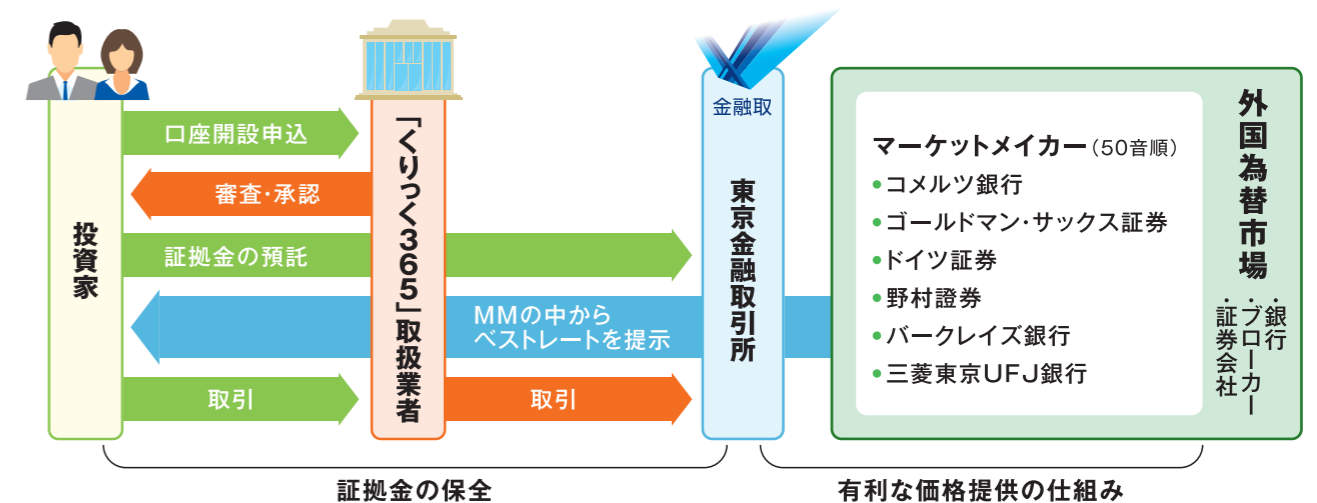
投資家

口座開設申込

審査・承認

証拠金の預託

取引

「くりっく365」取扱業者

MMの中から
ベストレートを提示

取引

金融取

東京金融取引所

マーケットメイカー（50音順）
●コメルツ銀行
●ゴールドマン・サックス証券
●ドイツ証券
●野村證券
●バークレイズ銀行
●三菱東京UFJ銀行

外国為替市場

・銀行
・ブローカー
・証券会社

証拠金の保全

有利な価格提供の仕組み